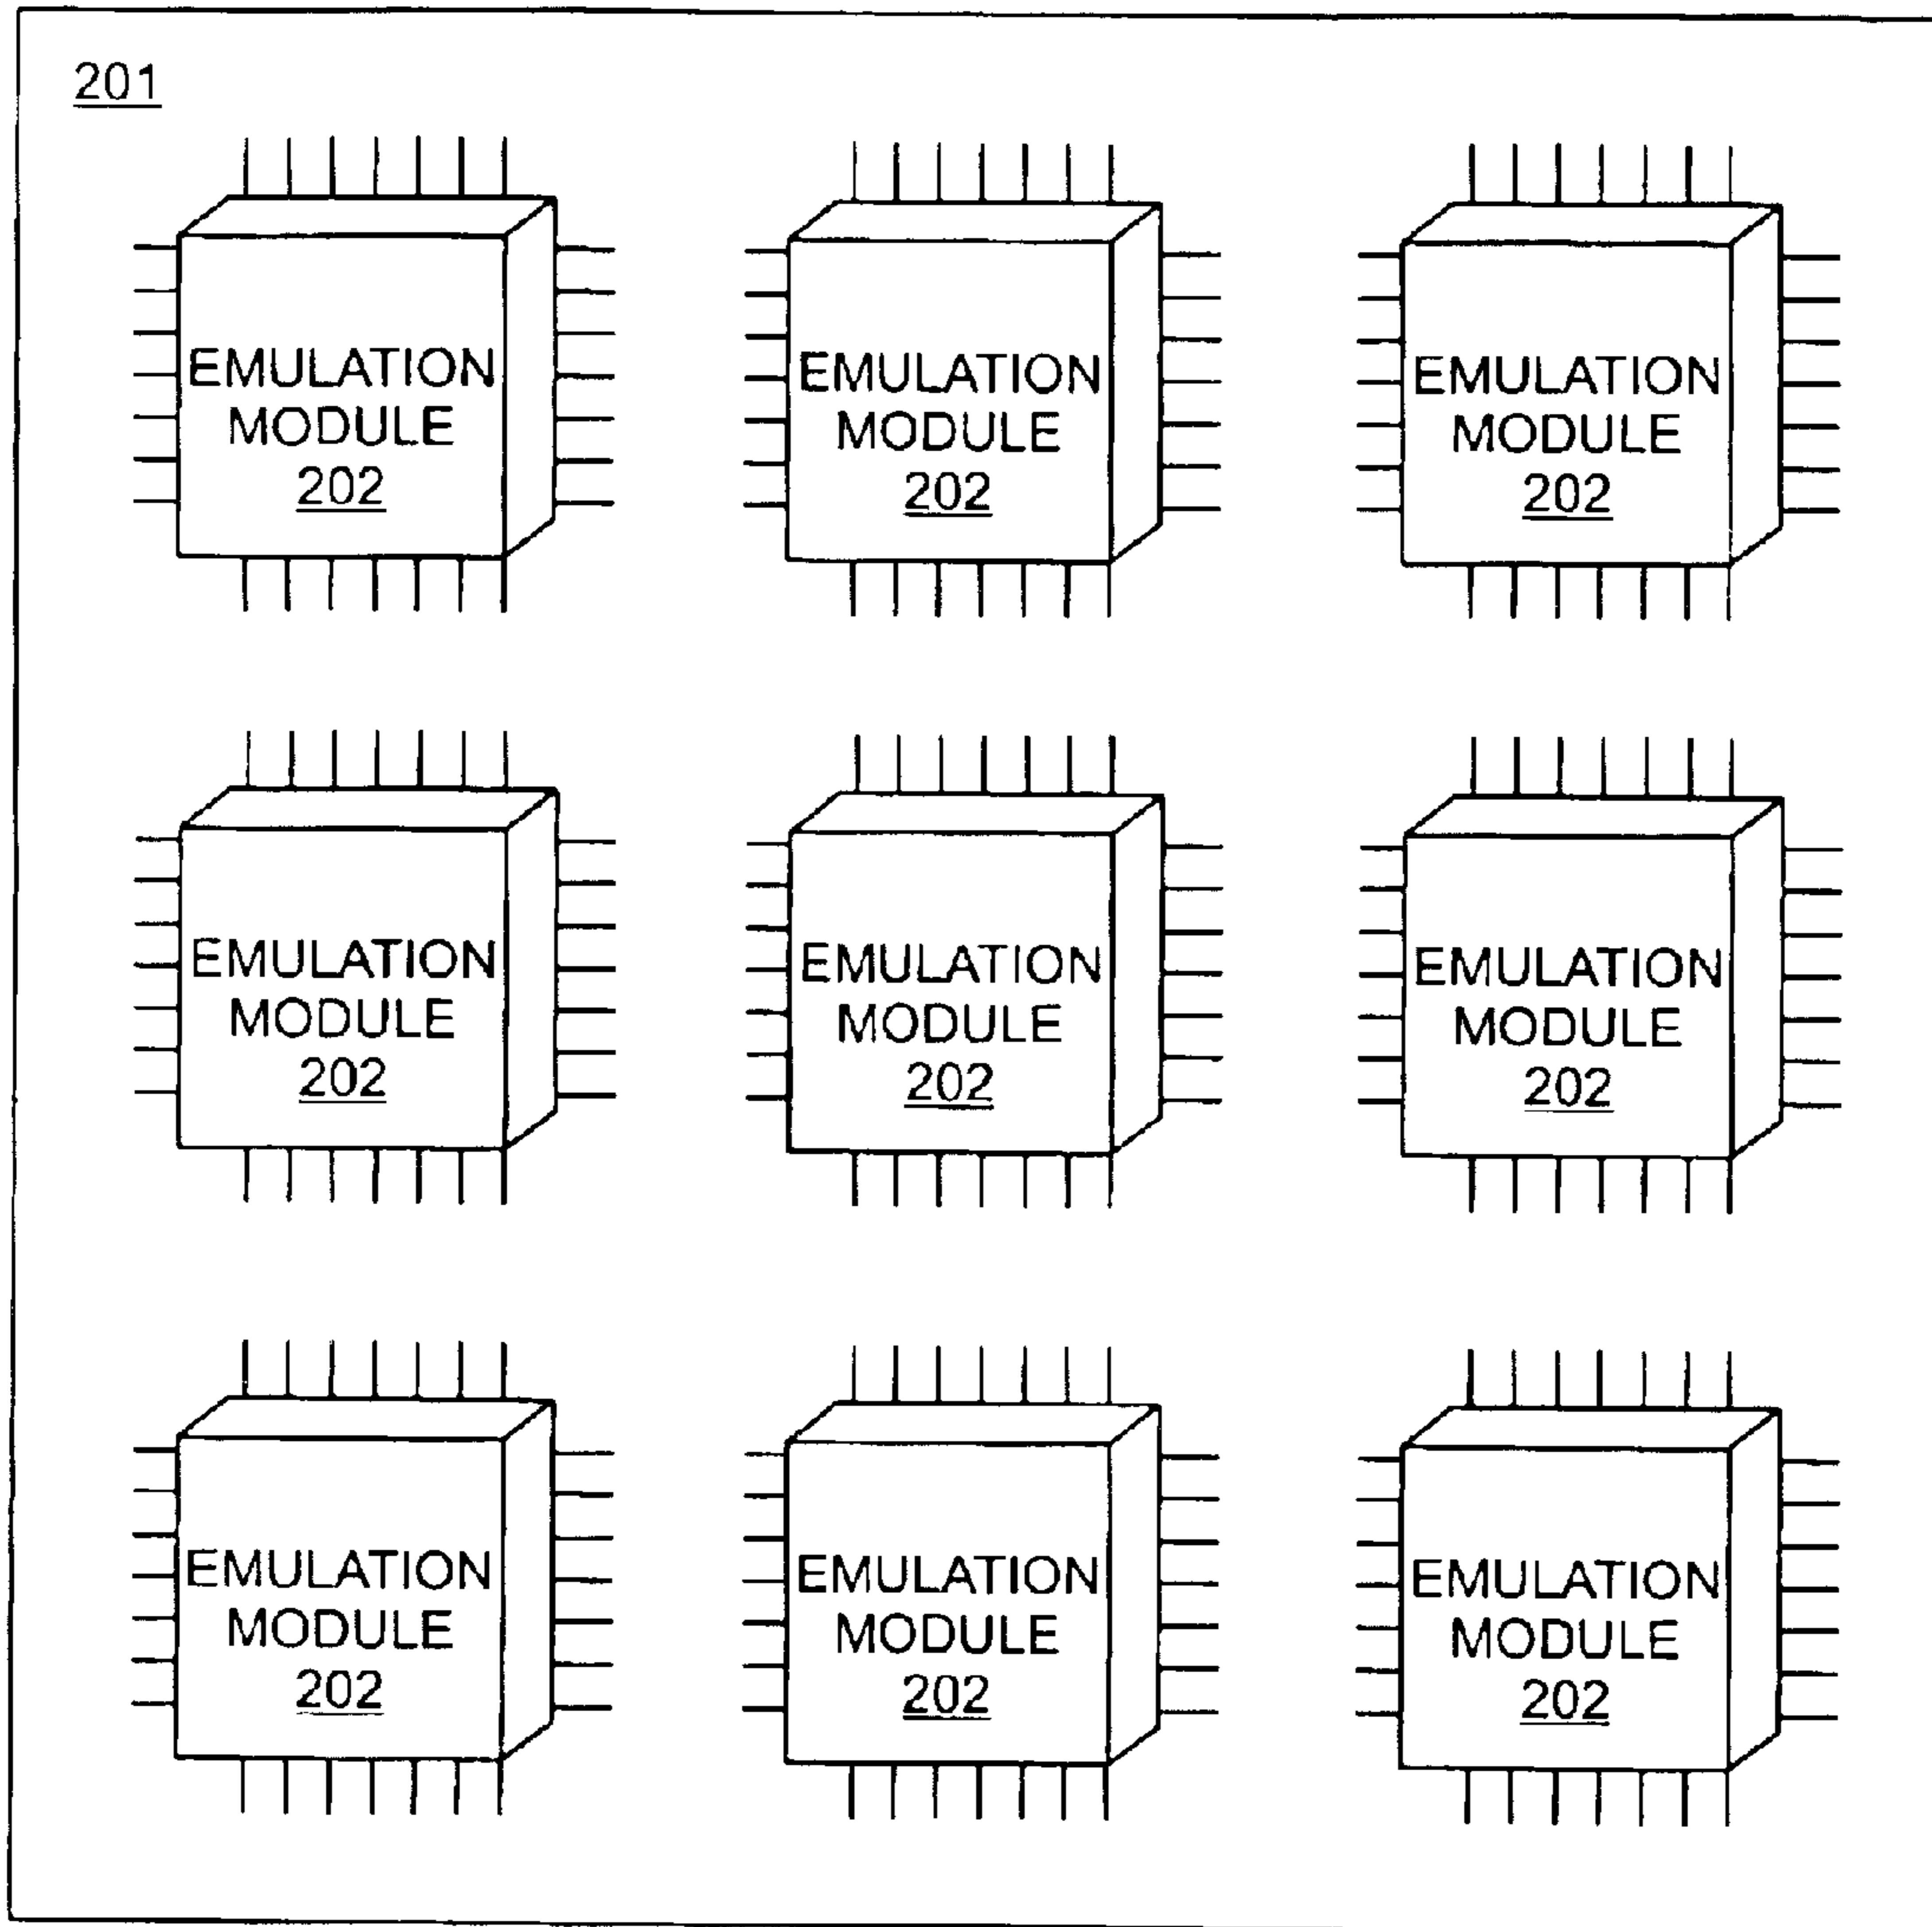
201

EMULATION MODULE 202

EMULATION MODULE 202

EMULATION MODULE 202

EMULATION MODULE 202

EMULATION MODULE 202

EMULATION MODULE 202

EMULATION MODULE 202

EMULATION MODULE 202

EMULATION MODULE 202